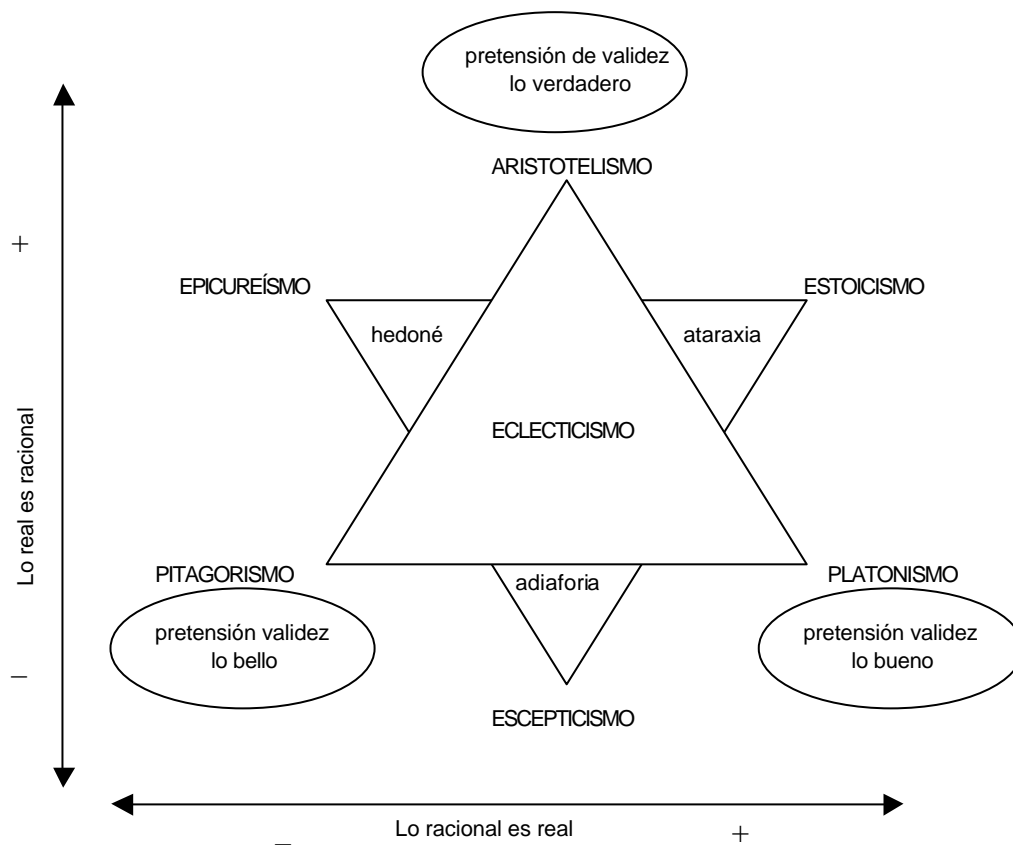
pretensión de validez
lo verdadero

ARISTOTELISMO

+

EPICUREÍSMO

ESTOICISMO

hedoné

ataraxia

Lo real es racional

ECLECTICISMO

PITAGORISMO

PLATONISMO

adiaforia

pretensión validez
lo bello

pretensión validez
lo bueno

−

ESCEPTICISMO

Lo racional es real

−

+